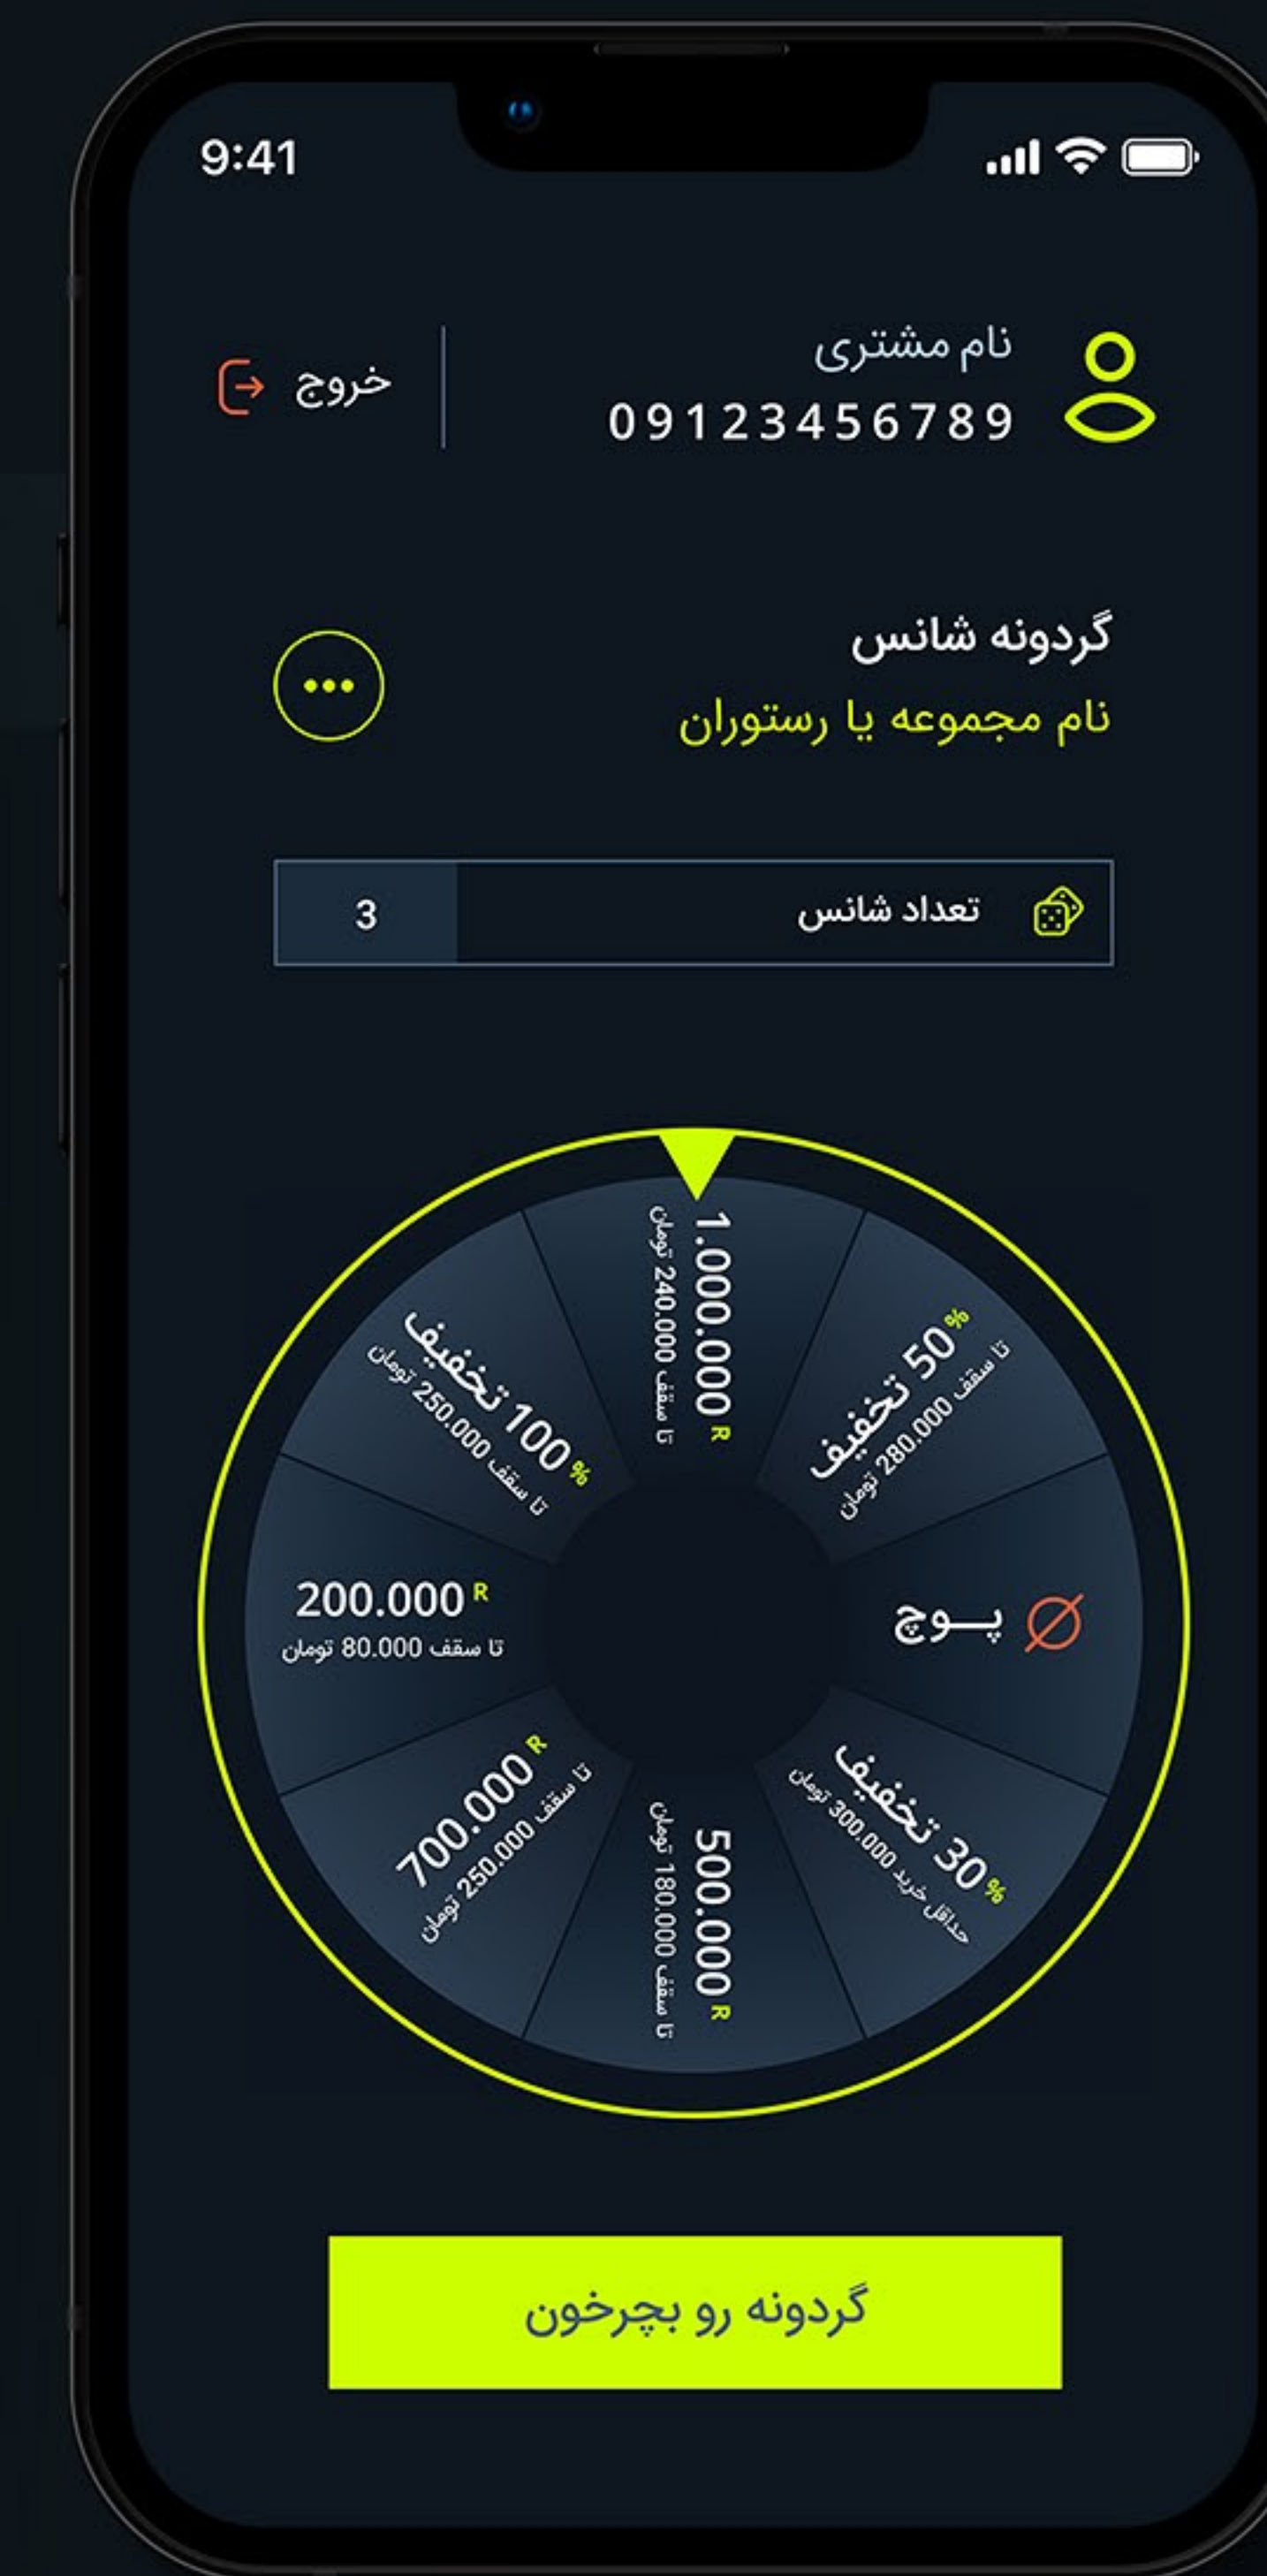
9:41

نام مشتری
09123456789

خروج

گردونه شانس
نام مجموعه یا رستوران

تعداد شانس
3

1.000.000 R
تا سقف 240.000 تومان

50 % تخفیف
تا سقف 280.000 تومان

پوچ

30 % تخفیف
حداقل خرید 300.000 تومان

500.000 R
تا سقف 180.000 تومان

700.000 R
تا سقف 250.000 تومان

200.000 R
تا سقف 80.000 تومان

100 % تخفیف
تا سقف 250.000 تومان

گردونه رو بچرخون